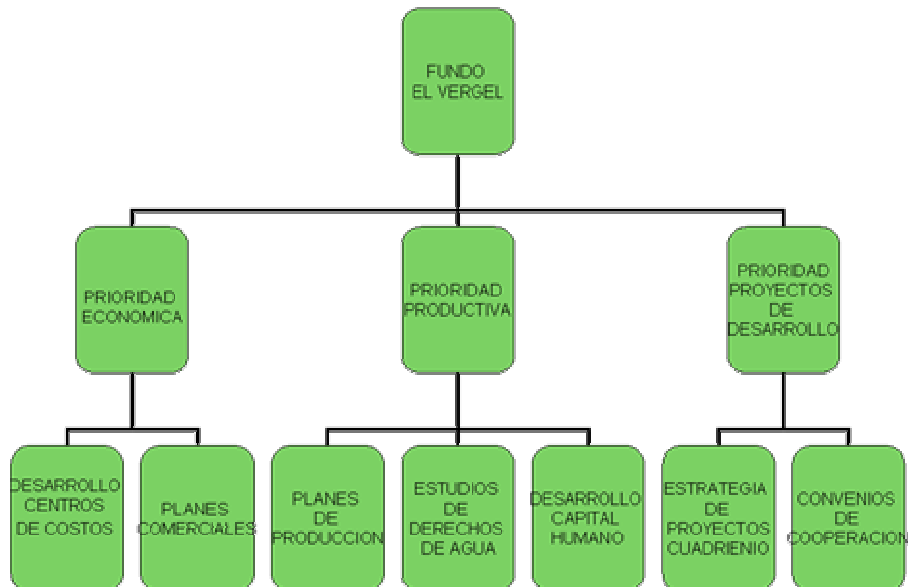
FUNDO EL VERGEL

PRIORIDAD ECONOMICA

PRIORIDAD PRODUCTIVA

PRIORIDAD PROYECTOS DE DESARROLLO

DESARROLLO CENTROS DE COSTOS

PLANES COMERCIALES

PLANES DE PRODUCCION

ESTUDIOS DE DERECHOS DE AGUA

DESARROLLO CAPITAL HUMANO

ESTRATEGIA DE PROYECTOS CUADRIENIO

CONVENIOS DE COOPERACION